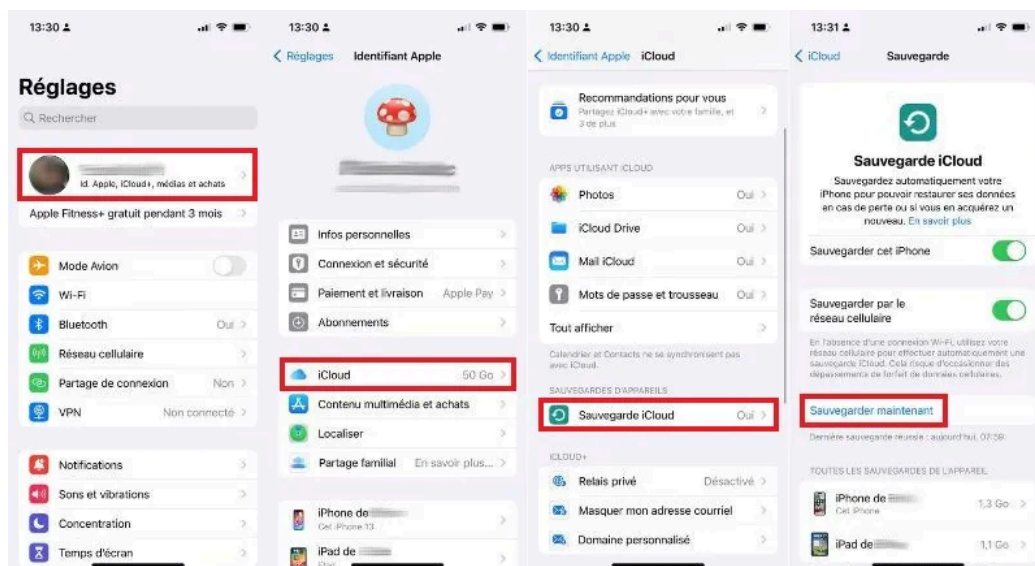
13:30

Réglages

Rechercher

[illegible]
Id. Apple, iCloud+, médias et achats

Apple Fitness+ gratuit pendant 3 mois

Mode Avion

Wi-Fi

Bluetooth Oui

Réseau cellulaire

Partage de connexion Non

VPN Non connecté

Notifications

Sons et vibrations

Concentration

Temps d'écran

13:30

Réglages Identifiant Apple

Infos personnelles

Connexion et sécurité

Paiement et livraison Apple Pay

Abonnements

iCloud 50 Go

Contenu multimédia et achats

Localiser

Partage familial En savoir plus...

iPhone de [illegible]
Cet iPhone 13

iPad de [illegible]

13:30

Identifiant Apple iCloud

Recommandations pour vous
Partagez iCloud+ avec votre famille, et 3 de plus

APPS UTILISANT ICLOUD

Photos Oui

iCloud Drive Oui

Mail iCloud Oui

Mots de passe et trousseau Oui

Tout afficher

Calendrier et Contacts ne se synchronisent pas avec iCloud.

SAUVEGARDES D'APPAREILS

Sauvegarde iCloud Oui

ICLOUD+

Relais privé Désactivé

Masquer mon adresse courriel

Domaine personnalisé

13:31

iCloud Sauvegarde

Sauvegarde iCloud

Sauvegardez automatiquement votre iPhone pour pouvoir restaurer ses données en cas de perte ou si vous en acquérez un nouveau. En savoir plus

Sauvegarder cet iPhone

Sauvegarder par le réseau cellulaire

En l'absence d'une connexion Wi-Fi, utilisez votre réseau cellulaire pour effectuer automatiquement une sauvegarde iCloud. Cela risque d'occasionner des dépassements de forfait de données cellulaires.

Sauvegarder maintenant

Dernière sauvegarde réussie : aujourd'hui, 07:59

TOUTES LES SAUVEGARDES DE L'APPAREIL

iPhone de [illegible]
Cet iPhone 1,3 Go

iPad de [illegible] 1,1 Go